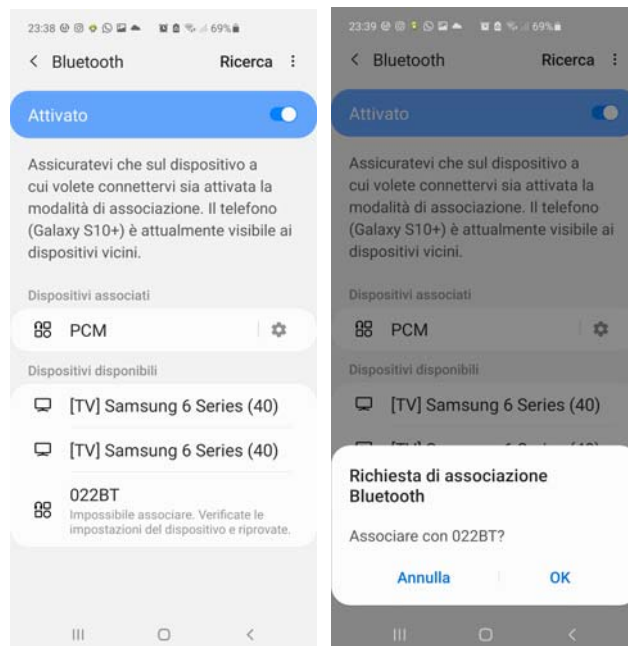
23:38 69%

< Bluetooth Ricerca ⋮

Attivato

Assicuratevi che sul dispositivo a cui volete connettervi sia attivata la modalità di associazione. Il telefono (Galaxy S10+) è attualmente visibile ai dispositivi vicini.

Dispositivi associati

PCM

Dispositivi disponibili

[TV] Samsung 6 Series (40)

[TV] Samsung 6 Series (40)

022BT
Impossibile associare. Verificate le impostazioni del dispositivo e riprovate.

23:39 69%

< Bluetooth Ricerca ⋮

Attivato

Assicuratevi che sul dispositivo a cui volete connettervi sia attivata la modalità di associazione. Il telefono (Galaxy S10+) è attualmente visibile ai dispositivi vicini.

Dispositivi associati

PCM

Dispositivi disponibili

[TV] Samsung 6 Series (40)

Richiesta di associazione Bluetooth

Associare con 022BT?

Annulla OK